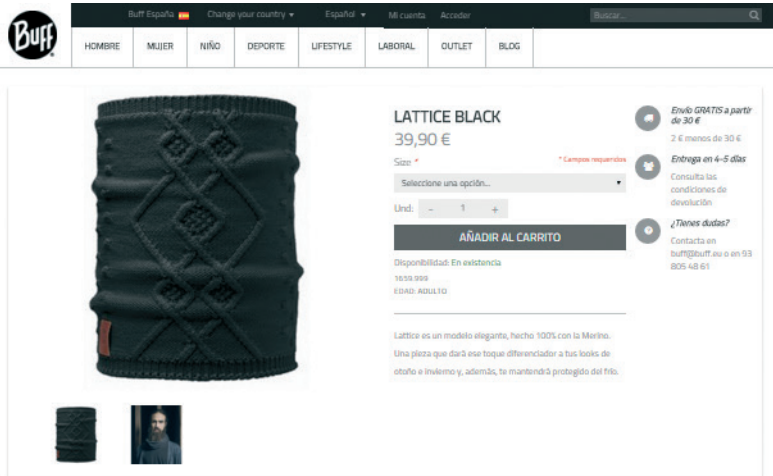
Buff

Buff España Change your country ▾ Español ▾ Mi cuenta Acceder

Buscar...

HOMBRE MUJER NIÑO DEPORTE LIFESTYLE LABORAL OUTLET BLOG

LATTICE BLACK

39,90 €

Size *

* Campos requeridos

Seleccione una opción...

Und: - 1 +

AÑADIR AL CARRITO

Disponibilidad: En existencia

1659.999

EDAD: ADULTO

Lattice es un modelo elegante, hecho 100% con la Merino. Una pieza que dará ese toque diferenciador a tus looks de otoño e invierno y, además, te mantendrá protegido del frío.

Envío GRATIS a partir de 30 €

2 € menos de 30 €

Entrega en 4-5 días

Consulta las condiciones de devolución

¿Tienes dudas?

Contacta en buff@buff.eu o en 93 805 48 61